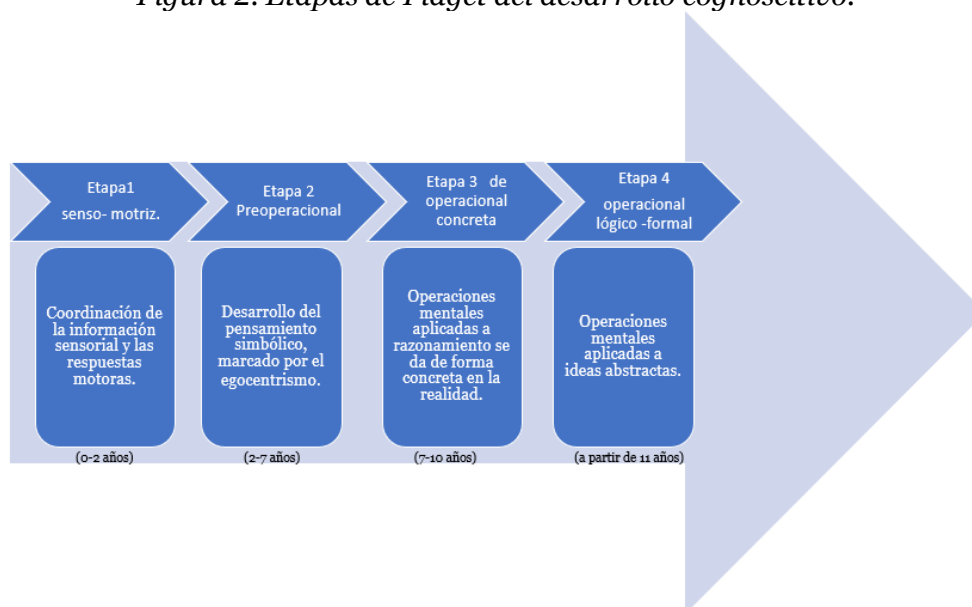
Figura 2. Etapas de Piaget del desarrollo cognoscitivo.

Etapa1
senso- motriz.

Etapa 2
Preoperacional

Etapa 3 de
operacional
concreta

Etapa 4
operacional
lógico -formal

Coordinación de la información sensorial y las respuestas motoras.

(0-2 años)

Desarrollo del pensamiento simbólico, marcado por el egocentrismo.

(2-7 años)

Operaciones mentales aplicadas a razonamiento se da de forma concreta en la realidad.

(7-10 años)

Operaciones mentales aplicadas a ideas abstractas.

(a partir de 11 años)